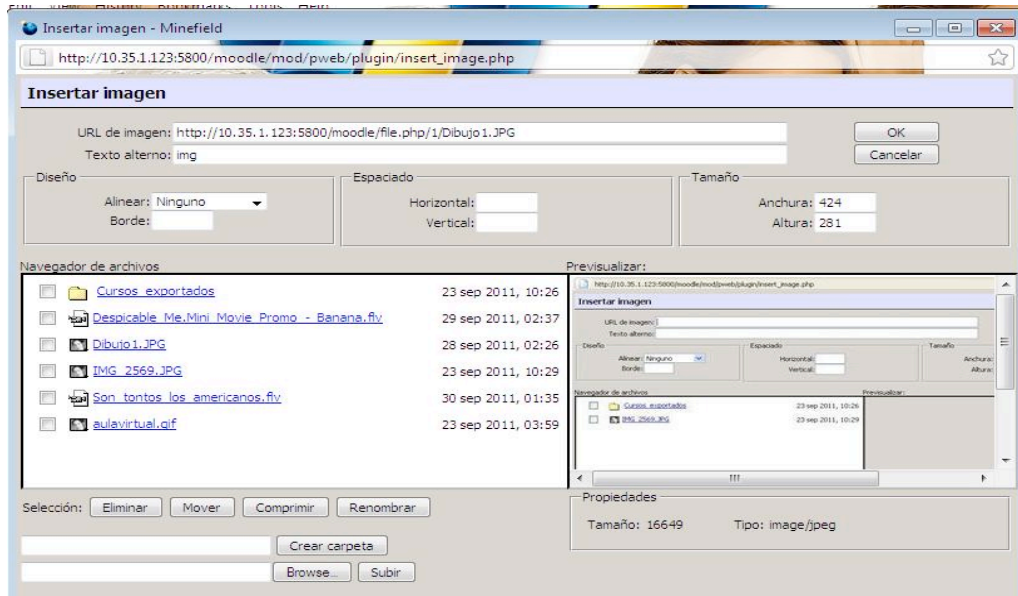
Insertar imagen - Minefield

http://10.35.1.123:5800/moodle/mod/pweb/plugin/insert_image.php

Insertar imagen

URL de imagen: http://10.35.1.123:5800/moodle/file.php/1/Dibujo1.JPG

Texto alterno: img

OK

Cancelar

Diseño

Alinear: Ninguno

Borde:

Espaciado

Horizontal:

Vertical:

Tamaño

Anchura: 424

Altura: 281

Navegador de archivos

| | |
|---|---|
| Cursos exportados | 23 sep 2011, 10:26 |
| Despicable Me.Mini Movie Promo - Banana.flv | 29 sep 2011, 02:37 |
| Dibujo1.JPG | 28 sep 2011, 02:26 |
| IMG 2569.JPG | 23 sep 2011, 10:29 |
| Son tontos los americanos.flv | 30 sep 2011, 01:35 |
| aulavirtual.gif | 23 sep 2011, 03:59 |

Previsualizar:

http://10.35.1.123:5800/moodle/mod/pweb/plugin/insert_image.php

Insertar imagen

URL de imagen:

Texto alterno:

Diseño

Alinear: Ninguno

Borde:

Espaciado

Horizontal:

Vertical:

Tamaño

Anchura:

Altura:

Navegador de archivos

Previsualizar:

Cursos exportados 23 sep 2011, 10:26

IMG 2569.JPG 23 sep 2011, 10:29

Selección: Eliminar Mover Comprimir Renombrar

Crear carpeta

Browse... Subir

Propiedades

Tamaño: 16649 Tipo: image/jpeg